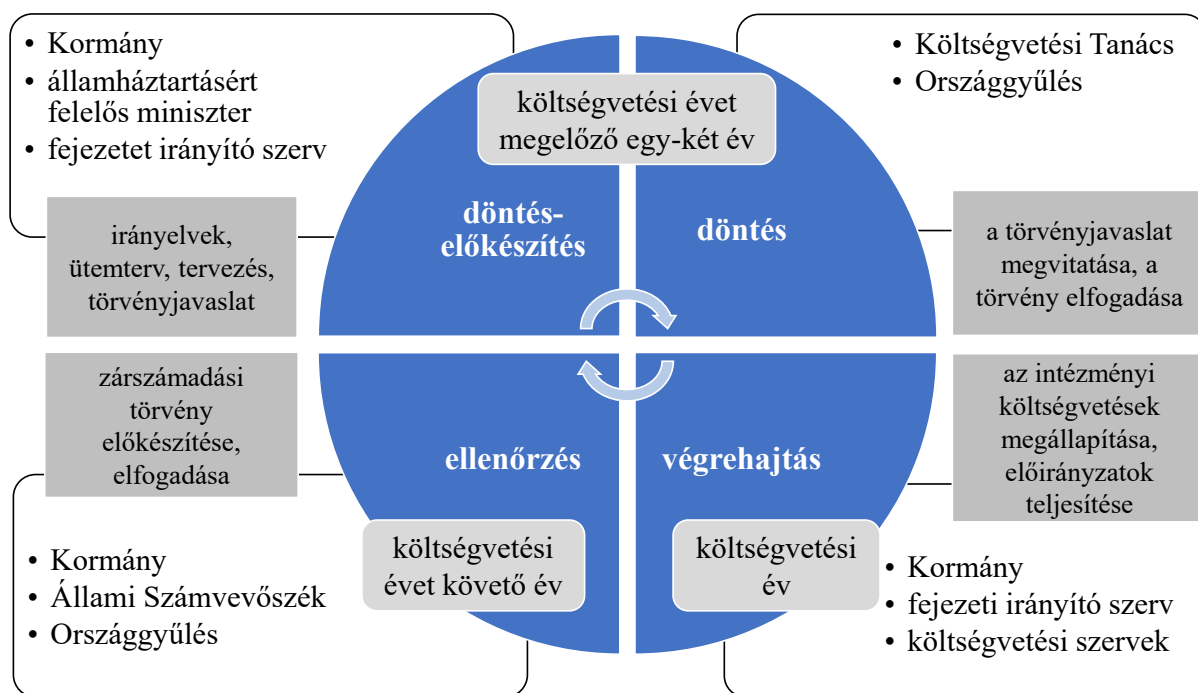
• Kormány
• államháztartásért felelős miniszter
• fejezetet irányító szerv

irányelvek, ütemterv, tervezés, törvényjavaslat

költségvetési évet megelőző egy-két év

döntés-előkészítés

döntés

• Költségvetési Tanács
• Országgyűlés

a törvényjavaslat megvitatása, a törvény elfogadása

zárszámadási törvény előkészítése, elfogadása

ellenőrzés

végrehajtás

az intézményi költségvetések megállapítása, előirányzatok teljesítése

• Kormány
• Állami Számvevőszék
• Országgyűlés

költségvetési évet követő év

költségvetési év

• Kormány
• fejezeti irányító szerv
• költségvetési szervek